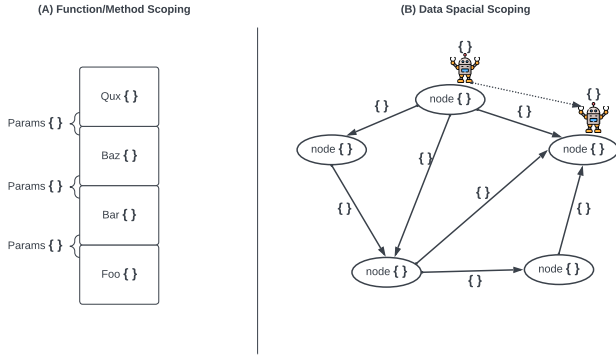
(A) Function/Method Scoping

Qux { }

Params { }

Baz { }

Params { }

Bar { }

Params { }

Foo { }

(B) Data Spacial Scoping

{ }

{ }

node { }

{ }

{ }

node { }

{ }

node { }

{ }

{ }

{ }

{ }

node { }

node { }

{ }